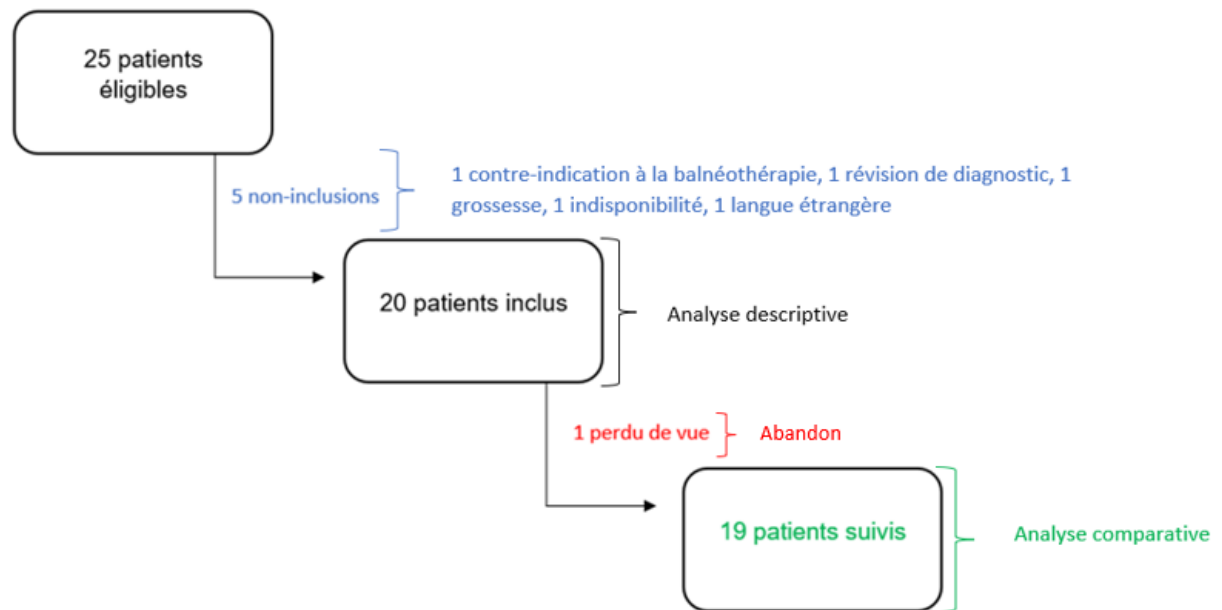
25 patients éligibles

5 non-inclusions

1 contre-indication à la balnéothérapie, 1 révision de diagnostic, 1 grossesse, 1 indisponibilité, 1 langue étrangère

20 patients inclus

Analyse descriptive

1 perdu de vue

Abandon

19 patients suivis

Analyse comparative